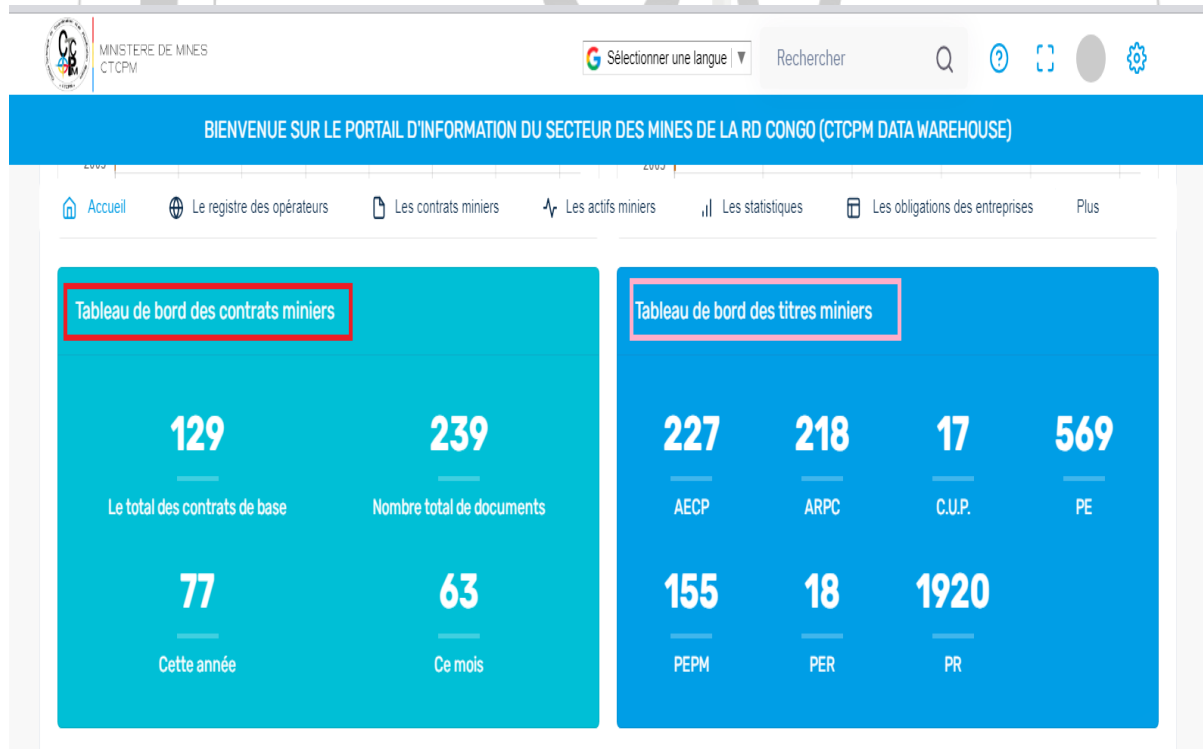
MINISTERE DE MINES
CTCPM

Sélectionner une langue ▼

Rechercher

BIENVENUE SUR LE PORTAIL D'INFORMATION DU SECTEUR DES MINES DE LA RD CONGO (CTCPM DATA WAREHOUSE)

Accueil Le registre des opérateurs Les contrats miniers Les actifs miniers Les statistiques Les obligations des entreprises Plus

Tableau de bord des contrats miniers

129
Le total des contrats de base

239
Nombre total de documents

77
Cette année

63
Ce mois

Tableau de bord des titres miniers

227
AECP

218
ARPC

17
C.U.P.

569
PE

155
PEPM

18
PER

1920
PR